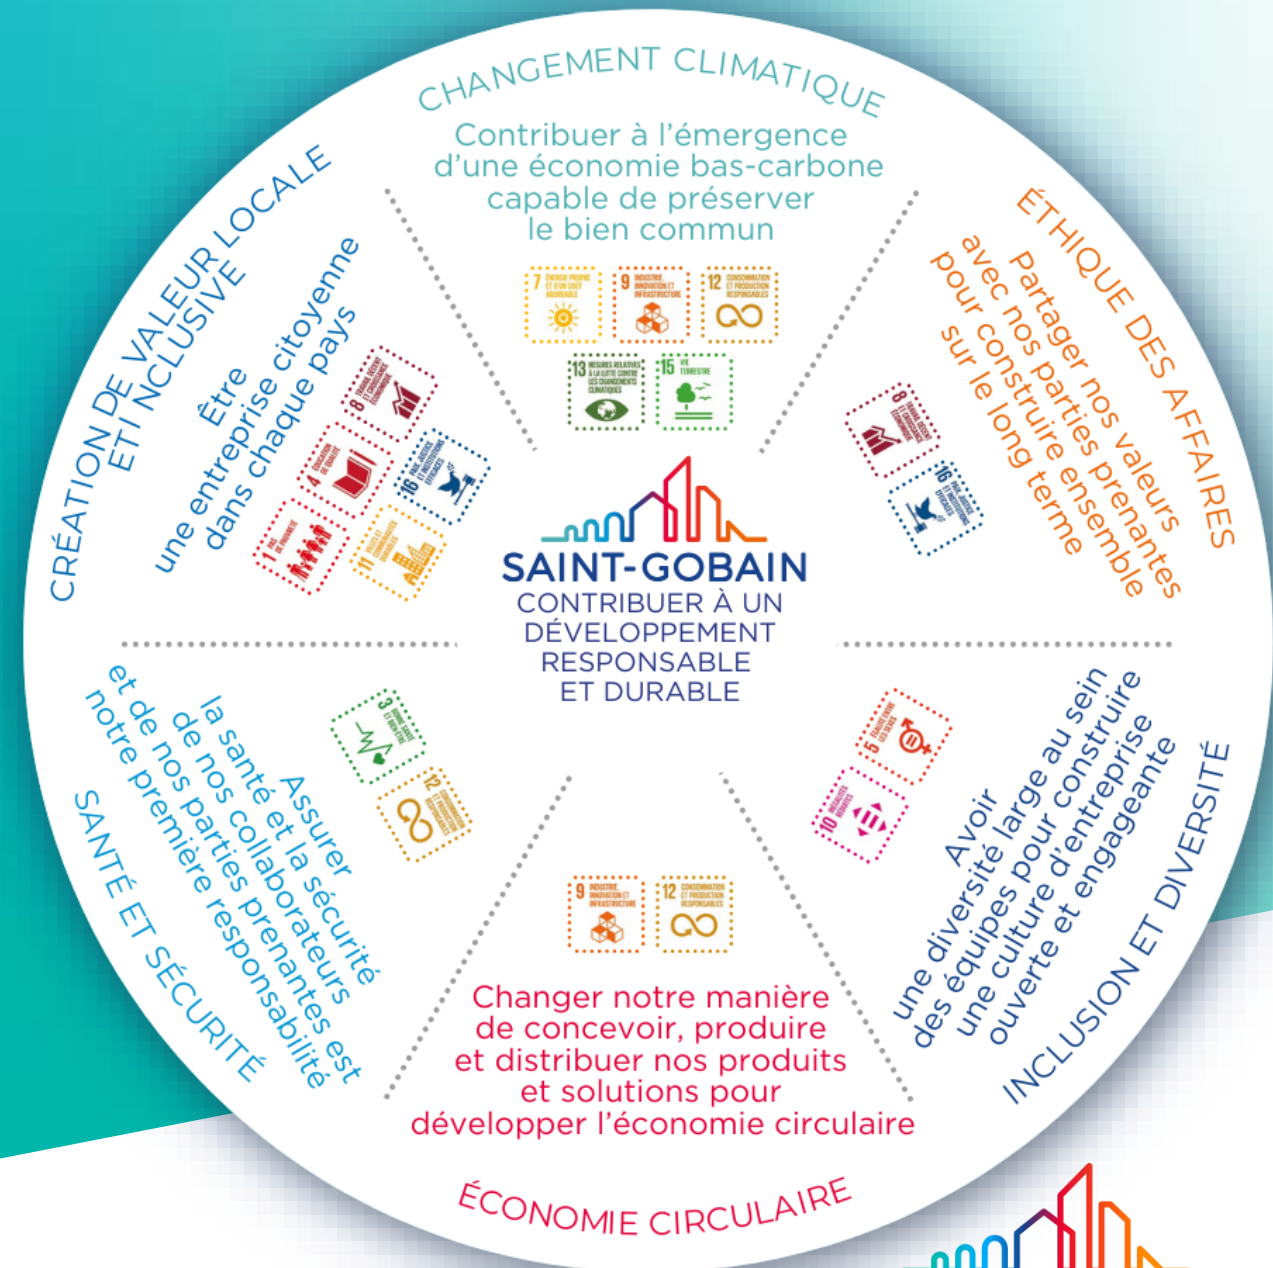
CHANGEMENT CLIMATIQUE

Contribuer à l'émergence d'une économie bas-carbone capable de préserver le bien commun

7 ÉNERGIE PROPRE ET D'UN COÛT ABORDABLE
9 INDUSTRIE, INNOVATION ET INFRASTRUCTURE
12 CONSOMMATION ET PRODUCTION RESPONSABLES
13 MESURES RELATIVES À LA LUTTE CONTRE LES CHANGEMENTS CLIMATIQUES
15 VIE TERRESTRE

ÉTHIQUE DES AFFAIRES

Partager nos valeurs avec nos parties prenantes pour construire ensemble sur le long terme

8
16

INCLUSION ET DIVERSITÉ

Avoir une diversité large au sein des équipes pour construire une culture d'entreprise ouverte et engageante

5 ÉGALITÉ ENTRE LES SEXES
10 INÉGALITÉS RÉDUITES

ÉCONOMIE CIRCULAIRE

9 INDUSTRIE, INNOVATION ET INFRASTRUCTURE
12 CONSOMMATION ET PRODUCTION RESPONSABLES

Changer notre manière de concevoir, produire et distribuer nos produits et solutions pour développer l'économie circulaire

SANTÉ ET SÉCURITÉ

Assurer la santé et la sécurité de nos collaborateurs et de nos parties prenantes est notre première responsabilité

3
12

CRÉATION DE VALEUR LOCALE ET INCLUSIVE

Être une entreprise citoyenne dans chaque pays

8
4
16
1
11

SAINT-GOBAIN
CONTRIBUER À UN DÉVELOPPEMENT RESPONSABLE ET DURABLE